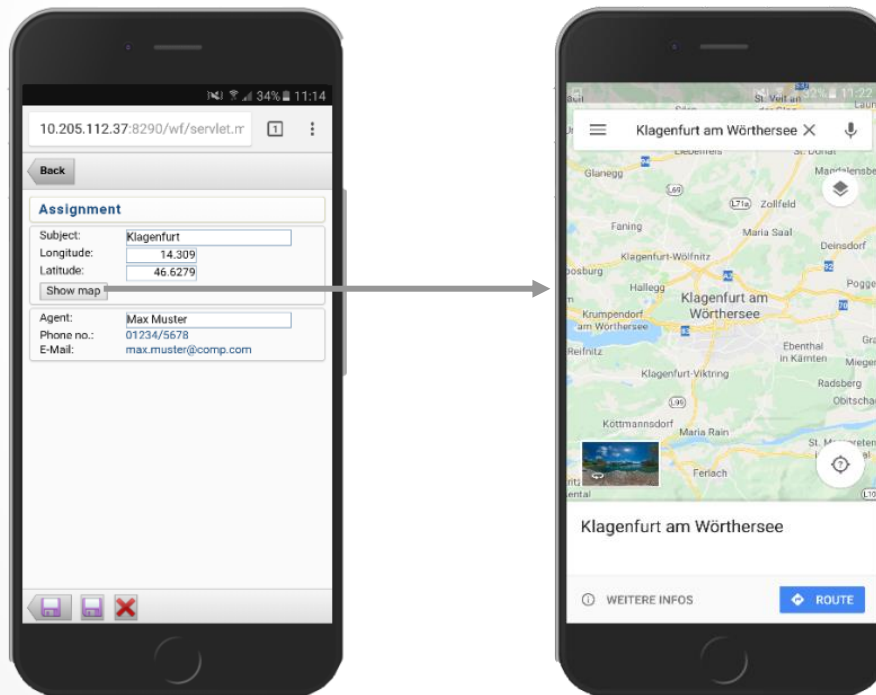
34% 11:14

10.205.112.37:8290/wf/servlet.m 1 ⋮

Back

Assignment

Subject: Klagenfurt
Longitude: 14.309
Latitude: 46.6279
Show map

Agent: Max Muster
Phone no.: 01234/5678
E-Mail: max.muster@comp.com

St. Veit an 32% 11:22

Klagenfurt am Wörthersee ×

Glanegg
Zollfeld
Faning
Maria Saal
Deinsdorf
Klagenfurt-Wölfnitz
Hallegg
Klagenfurt am Wörthersee
Krumpendorf am Wörthersee
Ebenthal in Kärnten
Reifnitz
Klagenfurt-Viktring
Radsberg
Köttmannsdorf
Maria Rain
Ferlach

Klagenfurt am Wörthersee

WEITERE INFOS
ROUTE